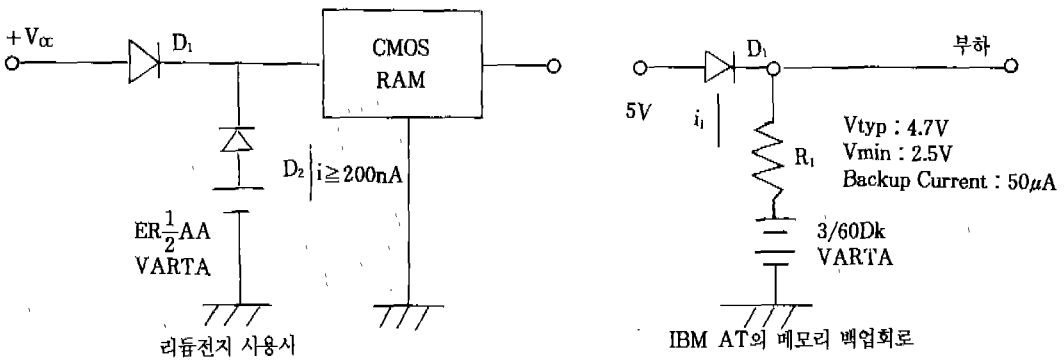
$+V_{cc}$

$D_1$

CMOS RAM

$D_2$ $i \geq 200nA$

ER$\frac{1}{2}$AA VARTA

리듐전지 사용시

$D_1$

부하

5V

$i_1$

$R_1$

Vtyp : 4.7V
Vmin : 2.5V
Backup Current : 50$\mu$A

3/60Dk VARTA

IBM AT의 메모리 백업회로